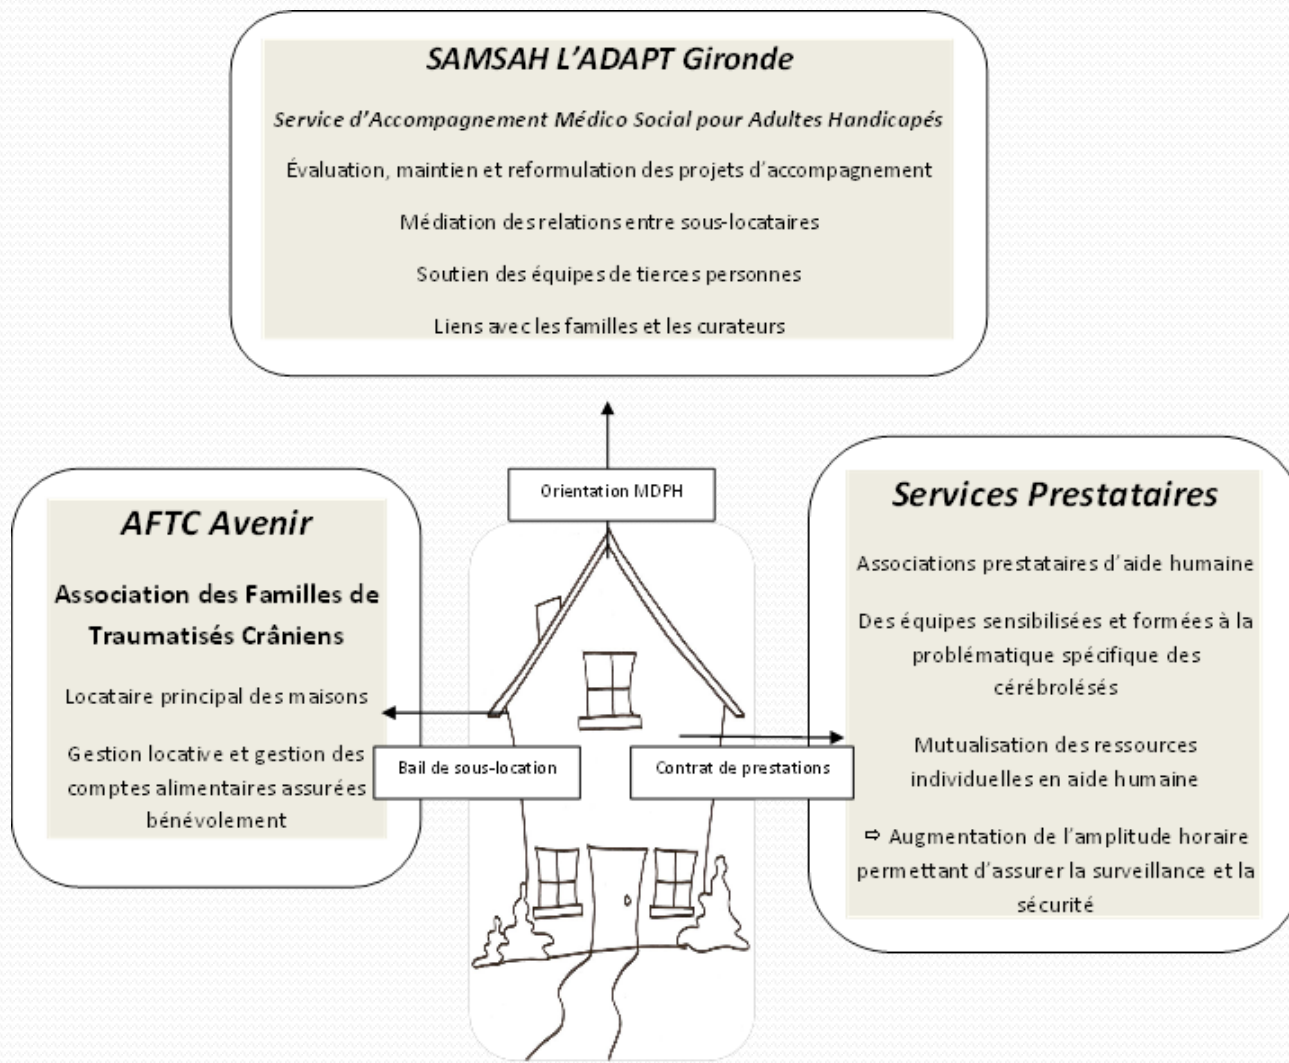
SAMSAH L'ADAPT Gironde

Service d'Accompagnement Médico Social pour Adultes Handicapés

Évaluation, maintien et reformulation des projets d'accompagnement

Médiation des relations entre sous-locataires

Soutien des équipes de tierces personnes

Liens avec les familles et les curateurs

Orientation MDPH

AFTC Avenir

Association des Familles de Traumatisés Crâniens

Locataire principal des maisons

Gestion locative et gestion des comptes alimentaires assurées bénévolement

Bail de sous-location

Contrat de prestations

Services Prestataires

Associations prestataires d'aide humaine

Des équipes sensibilisées et formées à la problématique spécifique des cérébrolésés

Mutualisation des ressources individuelles en aide humaine

⇨ Augmentation de l'amplitude horaire permettant d'assurer la surveillance et la sécurité